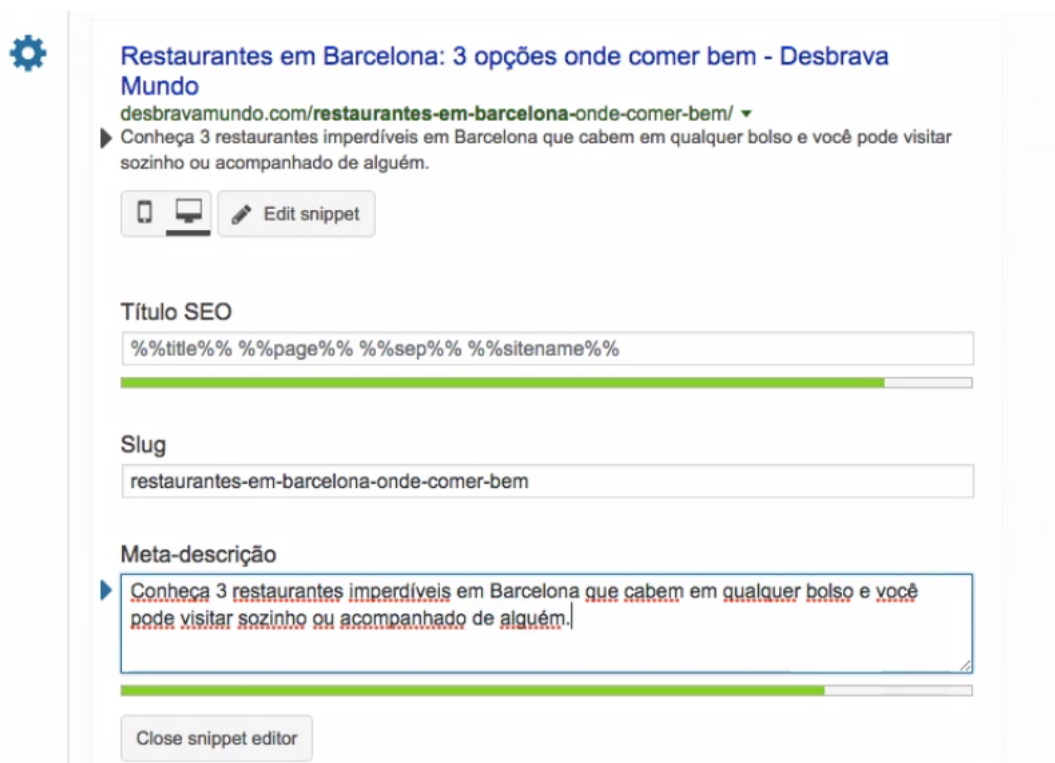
Restaurantes em Barcelona: 3 opções onde comer bem - Desbrava Mundo
desbravamundo.com/**restaurantes-em-barcelona**-onde-comer-bem/ ▾
Conheça 3 restaurantes imperdíveis em Barcelona que cabem em qualquer bolso e você pode visitar sozinho ou acompanhado de alguém.

Edit snippet

Título SEO
%%title%% %%page%% %%sep%% %%sitename%%

Slug
restaurantes-em-barcelona-onde-comer-bem

Meta-descrição
Conheça 3 restaurantes imperdíveis em Barcelona que cabem em qualquer bolso e você pode visitar sozinho ou acompanhado de alguém.

Close snippet editor